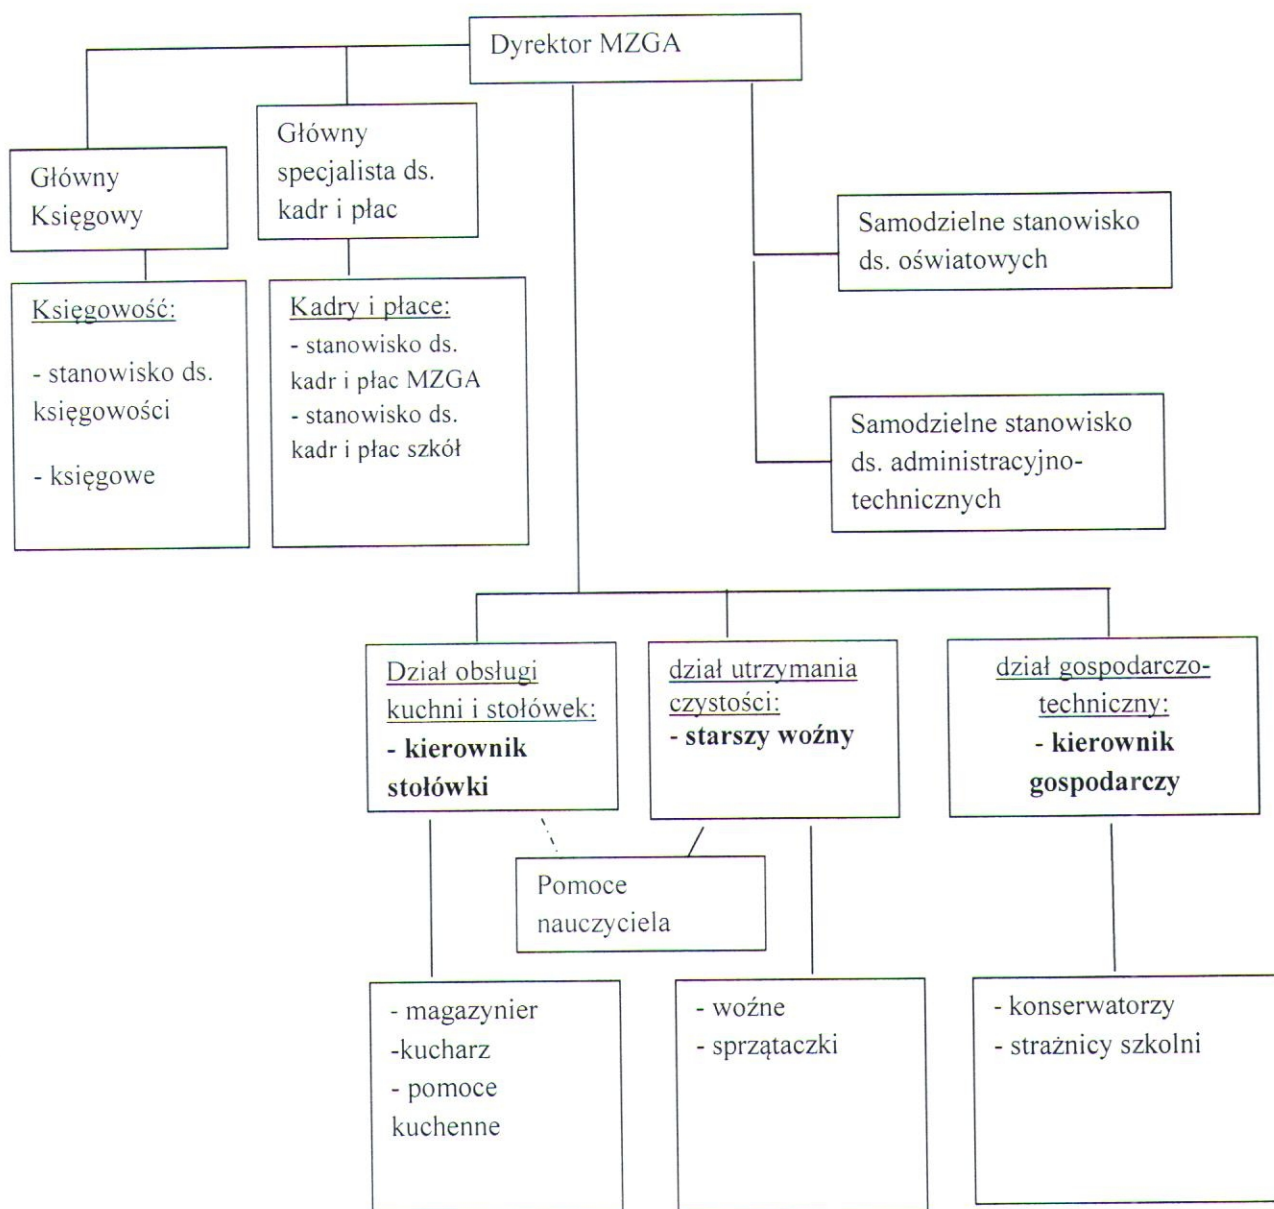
Dyrektor MZGA

Główny Księgowy

Główny specjalista ds. kadr i płac

Samodzielne stanowisko ds. oświatowych

Księgowość:
- stanowisko ds. księgowości
- księgowe

Kadry i płace:
- stanowisko ds. kadr i płac MZGA
- stanowisko ds. kadr i płac szkół

Samodzielne stanowisko ds. administracyjno-technicznych

Dział obsługi kuchni i stołówek:
**- kierownik stołówki**

dział utrzymania czystości:
**- starszy woźny**

dział gospodarczo-techniczny:
**- kierownik gospodarczy**

Pomoce nauczyciela

- magazynier
-kucharz
- pomoce kuchenne

- woźne
- sprzątaczki

- konserwatorzy
- strażnicy szkolni